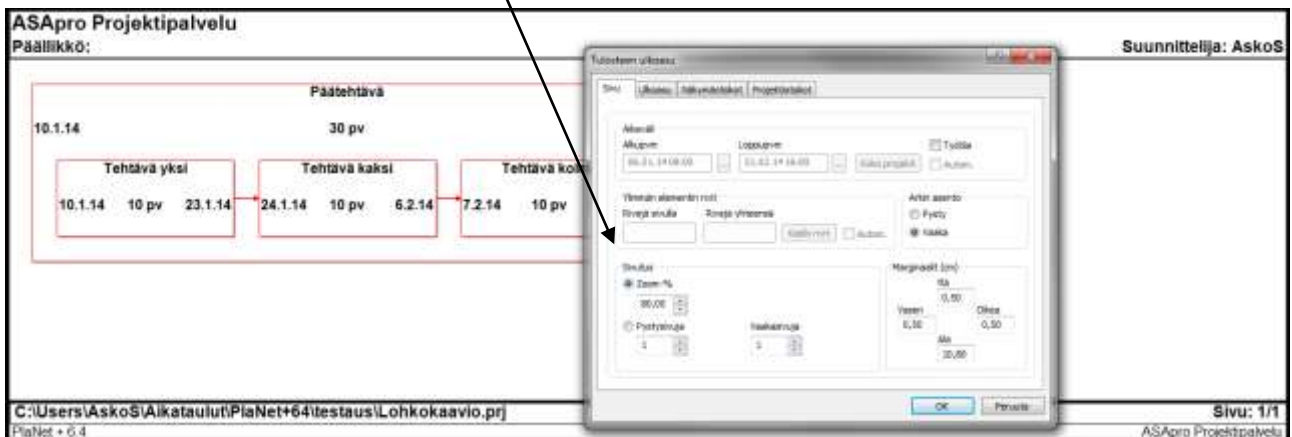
ASApro Projektipalvelu
Päällikkö:

Suunnittelija: AskoS

Päätehtävä

10.1.14

30 pv

Tehtävä yksi

10.1.14 10 pv 23.1.14

Tehtävä kaksi

24.1.14 10 pv 6.2.14

Tehtävä ko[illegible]

7.2.14 10 pv

Tulosteen ulkoasu

Sivu | Ulkoasu | Näkyvät tiedot | Projektitiedot

Aikaväli
Alkupvm
Loppupvm
Koko projekti
Työlista
Autom.

Ylimmän elementin rivit
Riveja sivulla
Riveja viimeisellä
Laske rivit
Autom.

Arkin asento
Pysty
Vaaka

Sivutus
Zoom %
Pystyarvuja
Vaakarivuja

Marginaalit (cm)
Ylä
0,50
Vasen
0,50
Oikea
0,50
Ala
10,00

OK
Peruuta

C:\Users\AskoS\Aikataulut\PlaNet+64\testaus\Lohkokaavio.prj
Sivu: 1/1
PlaNet + 6.4
ASApro Projektipalvelu